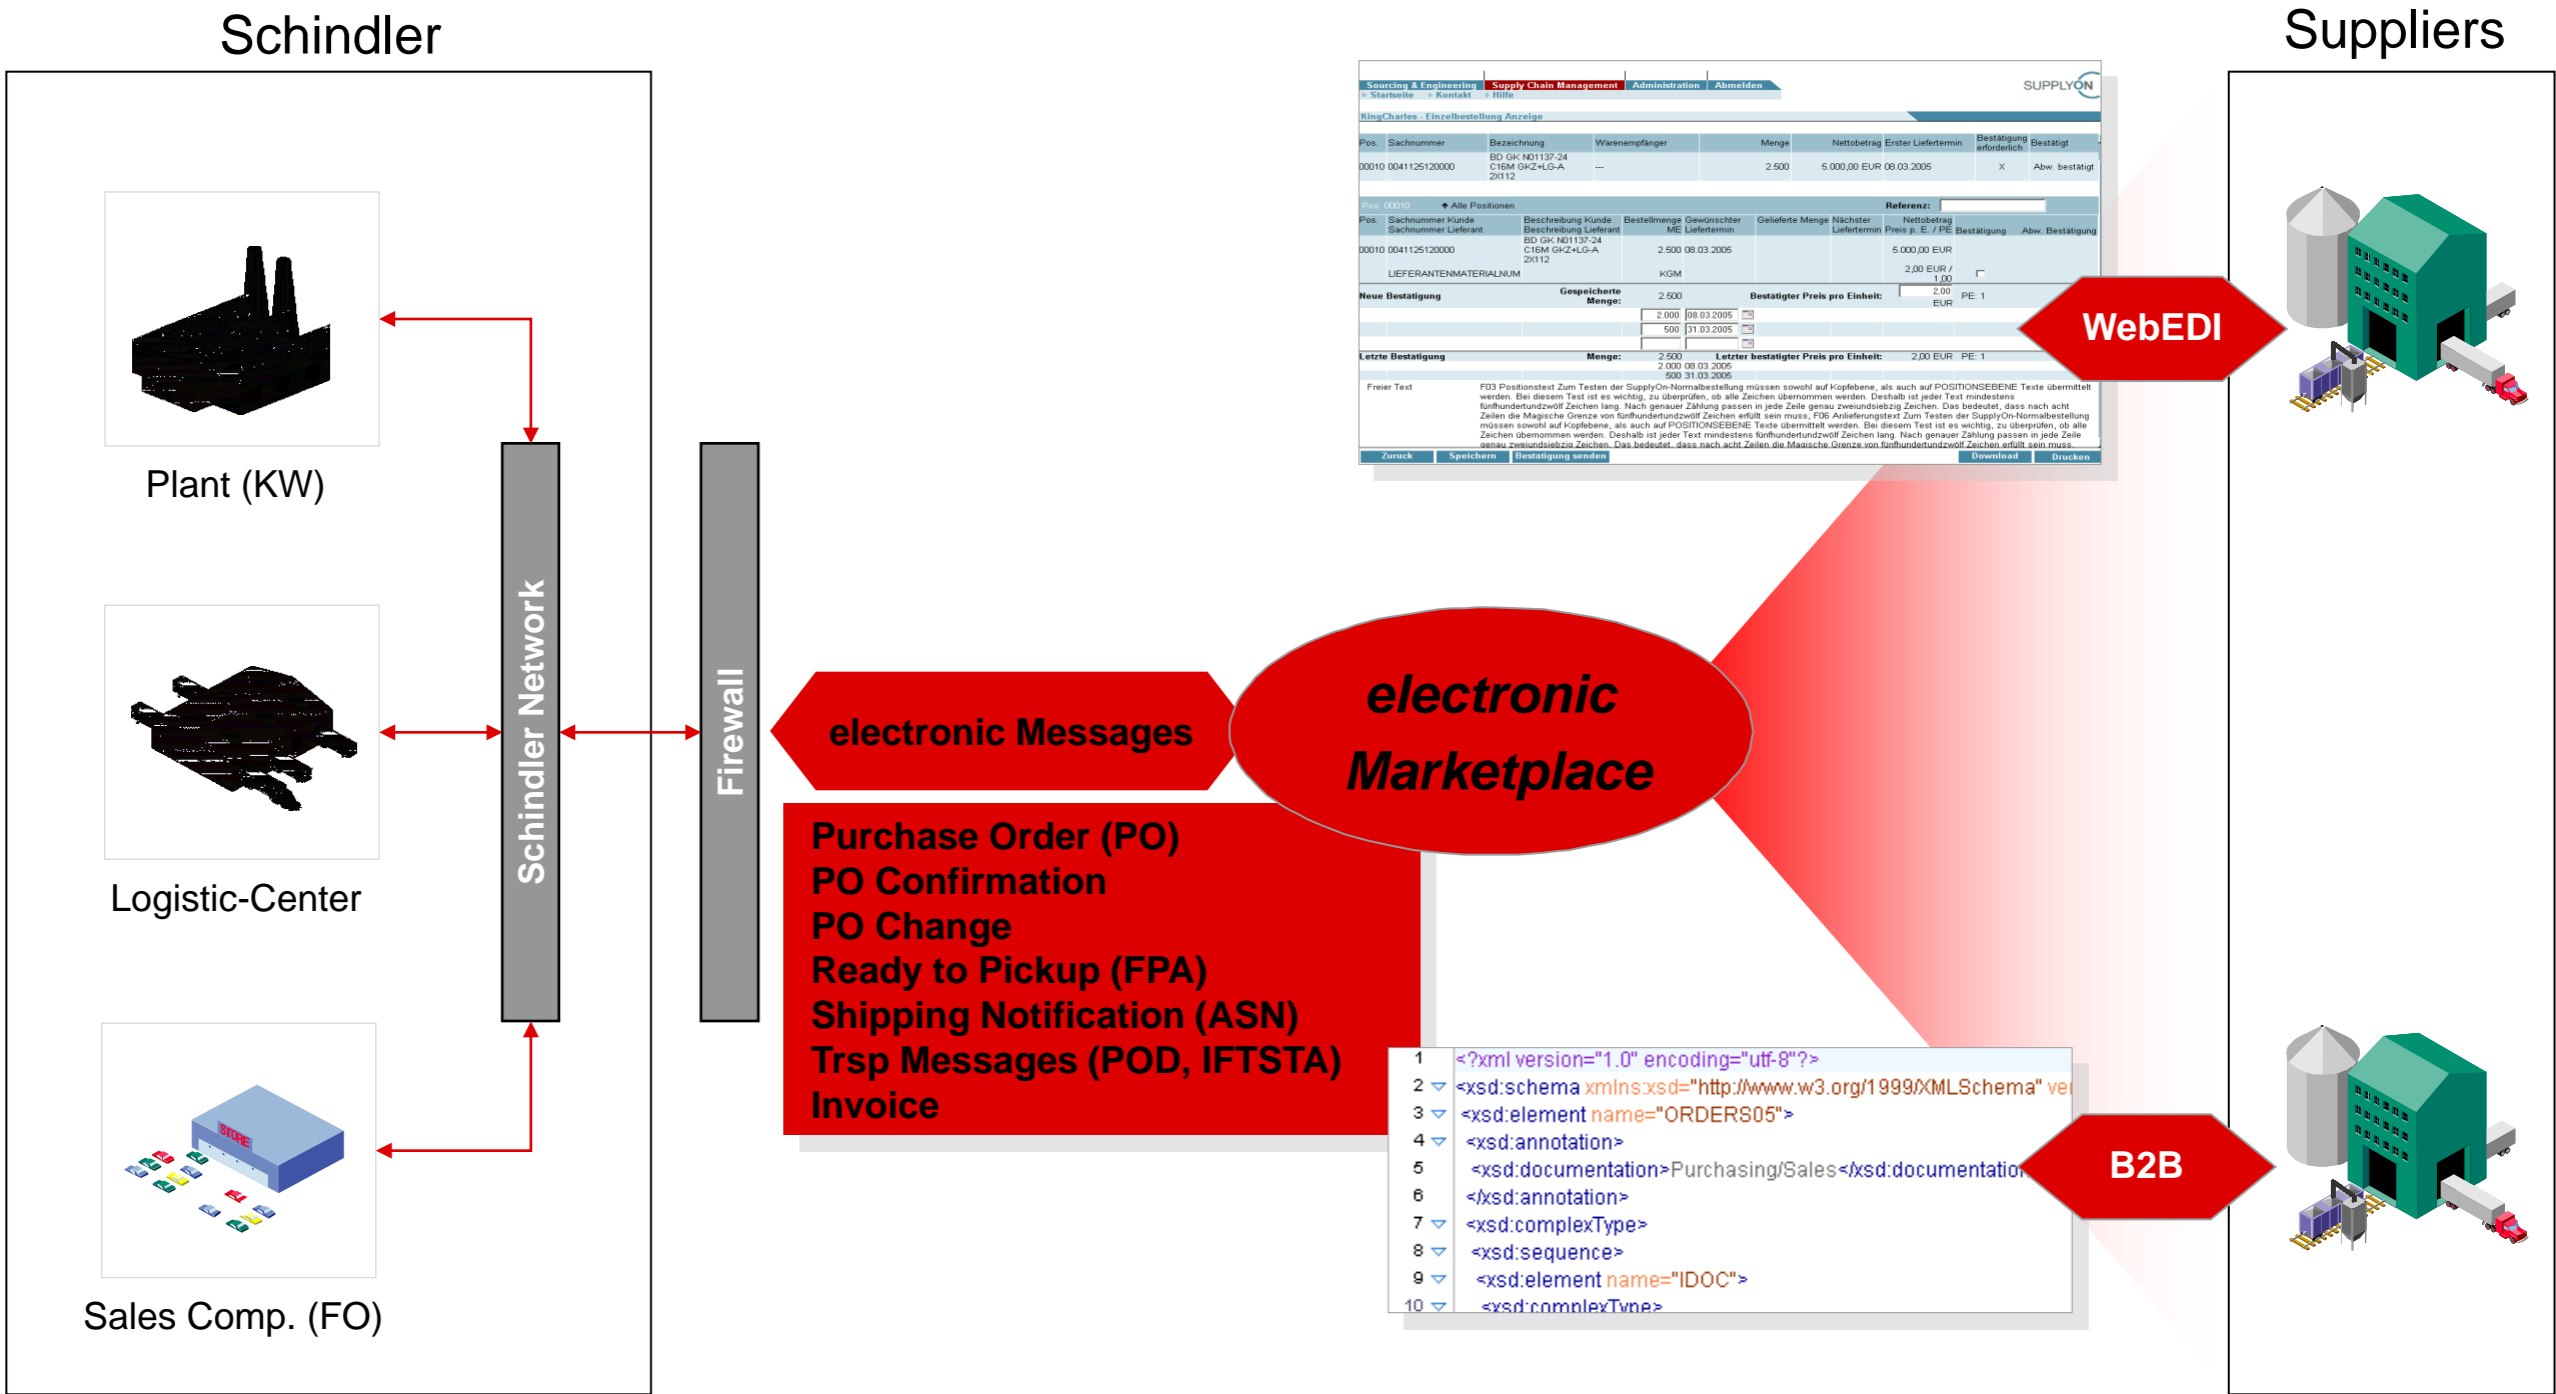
Schindler

Suppliers

Plant (KW)

Logistic-Center

Sales Comp. (FO)

Schindler Network

Firewall

electronic Messages

electronic Marketplace

Purchase Order (PO)
PO Confirmation
PO Change
Ready to Pickup (FPA)
Shipping Notification (ASN)
Trsp Messages (POD, IFTSTA)
Invoice

WebEDI

B2B

Sourcing & Engineering | Supply Chain Management | Administration | Abmelden
Startseite | Kontakt | Hilfe
SUPPLYON
KingCharles - Einzelbestellung Anzeige

| Pos. | Sachnummer | Bezeichnung | Warenempfänger | Menge | Nettobetrag | Erster Liefertermin | Bestätigung erforderlich | Bestätigt |
|---|---|---|---|---|---|---|---|---|
| 00010 | 0041125120000 | BD GK N01137-24 C16M GKZ+LG-A 2X112 | --- | 2.500 | 5.000,00 EUR | 08.03.2005 | X | Abw. bestätigt |

Pos. 00010 | Alle Positionen | Referenz:

| Pos. | Sachnummer Kunde Sachnummer Lieferant | Beschreibung Kunde Beschreibung Lieferant | Bestellmenge ME | Gewünschter Liefertermin | Gelieferte Menge | Nächster Liefertermin | Nettobetrag Preis p. E. / PE | Bestätigung | Abw. Bestätigung |
|---|---|---|---|---|---|---|---|---|---|
| 00010 | 0041125120000 | BD GK N01137-24 C16M GKZ+LG-A 2X112 | 2.500 | 08.03.2005 | | | 5.000,00 EUR | | |
| | LIEFERANTENMATERIALNUM | | KGM | | | | 2,00 EUR / 1,00 | | |

Neue Bestätigung | Gespeicherte Menge: 2.500 | Bestätigter Preis pro Einheit: 2,00 EUR PE: 1
2.000 08.03.2005
500 31.03.2005
Letzte Bestätigung | Menge: 2.500 2.000 08.03.2005 500 31.03.2005 | Letzter bestätigter Preis pro Einheit: 2,00 EUR PE: 1

Freier Text F03 Positionstext Zum Testen der SupplyOn-Normalbestellung müssen sowohl auf Kopfebene, als auch auf POSITIONSEBENE Texte übermittelt werden. Bei diesem Test ist es wichtig, zu überprüfen, ob alle Zeichen übernommen werden. Deshalb ist jeder Text mindestens fünfhundertundzwölf Zeichen lang. Nach genauer Zählung passen in jede Zeile genau zweiundsiebzig Zeichen. Das bedeutet, dass nach acht Zeilen die Magische Grenze von fünfhundertundzwölf Zeichen erfüllt sein muss. F06 Anlieferungstext Zum Testen der SupplyOn-Normalbestellung müssen sowohl auf Kopfebene, als auch auf POSITIONSEBENE Texte übermittelt werden. Bei diesem Test ist es wichtig, zu überprüfen, ob alle Zeichen übernommen werden. Deshalb ist jeder Text mindestens fünfhundertundzwölf Zeichen lang. Nach genauer Zählung passen in jede Zeile genau zweiundsiebzig Zeichen. Das bedeutet, dass nach acht Zeilen die Magische Grenze von fünfhundertundzwölf Zeichen erfüllt sein muss.

Zurück | Speichern | Bestätigung senden | Download | Drucken

1 <?xml version="1.0" encoding="utf-8"?>
2 <xsd:schema xmlns:xsd="http://www.w3.org/1999/XMLSchema" ve
3 <xsd:element name="ORDERS05">
4 <xsd:annotation>
5 <xsd:documentation>Purchasing/Sales</xsd:documentatio
6 </xsd:annotation>
7 <xsd:complexType>
8 <xsd:sequence>
9 <xsd:element name="IDOC">
10 <xsd:complexType>